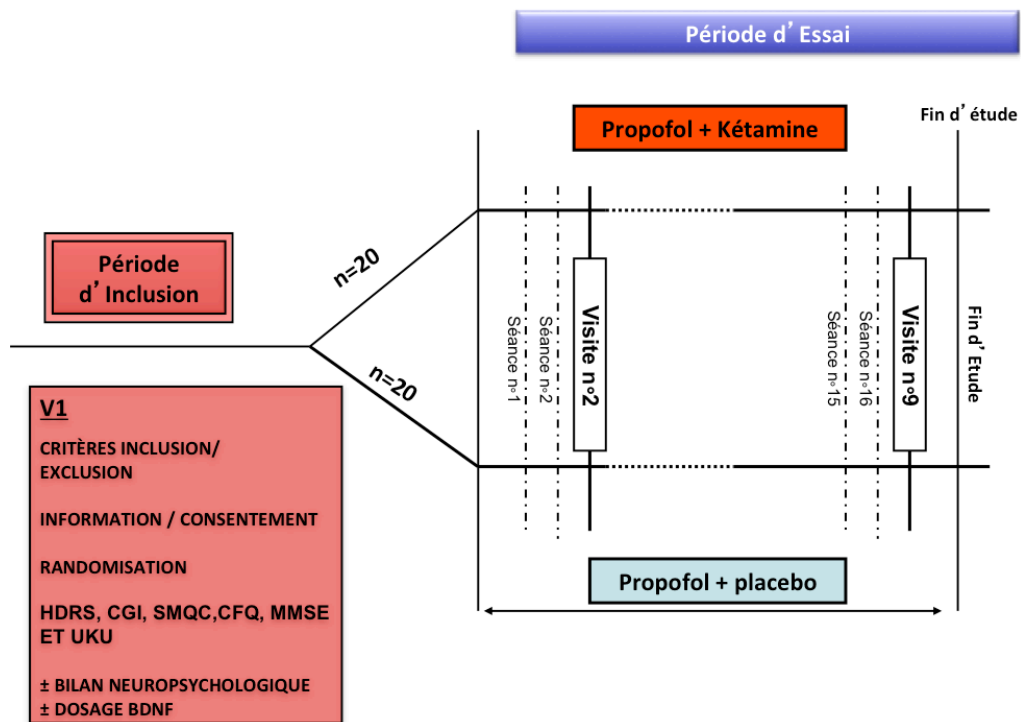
Période d'Essai

Propofol + Kétamine

Fin d'étude

Période d'Inclusion

n=20

n=20

Séance n°1

Séance n°2

Visite n°2

Séance n°15

Séance n°16

Visite n°9

Fin d'Etude

V1

CRITÈRES INCLUSION/ EXCLUSION

INFORMATION / CONSENTEMENT

RANDOMISATION

HDRS, CGI, SMQC,CFQ, MMSE ET UKU

± BILAN NEUROPSYCHOLOGIQUE
± DOSAGE BDNF

Propofol + placebo